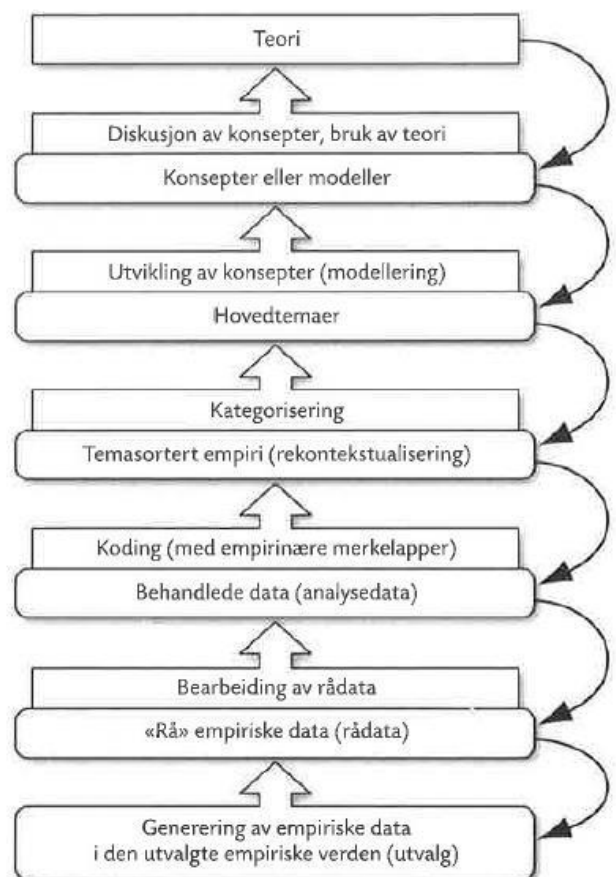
Teori

Diskusjon av konsepter, bruk av teori

Konsepter eller modeller

Utvikling av konsepter (modellering)

Hovedtemaer

Kategorisering

Temasortert empiri (rekontekstualisering)

Koding (med empirinære merkelapper)

Behandlede data (analysedata)

Bearbeiding av rådata

«Rå» empiriske data (rådata)

Generering av empiriske data i den utvalgte empiriske verden (utvalg)